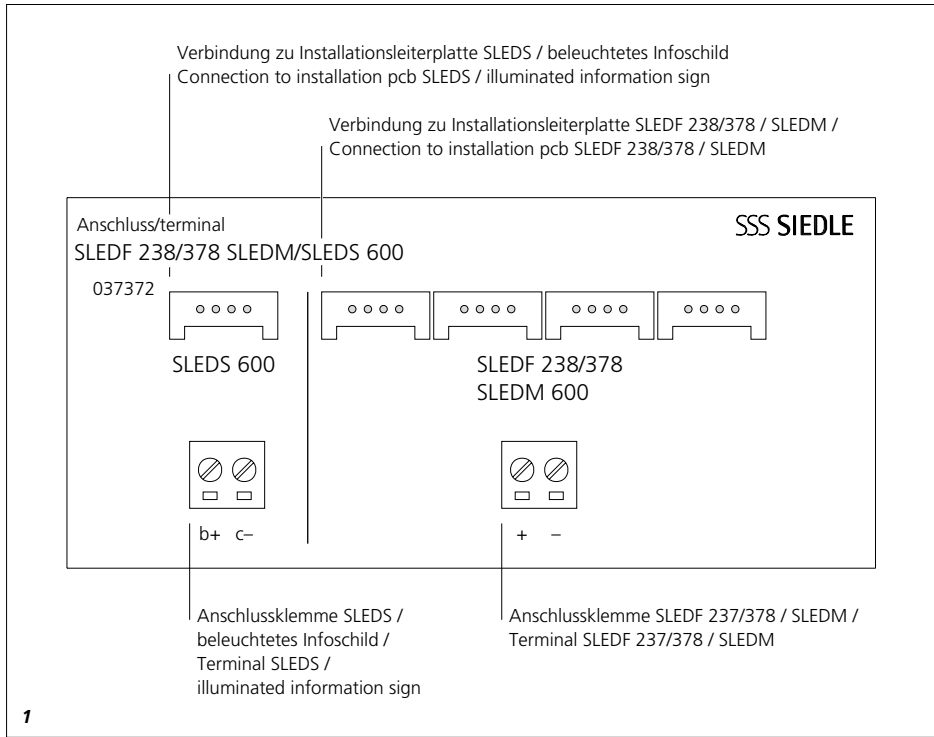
Verbindung zu Installationsleiterplatte SLEDS / beleuchtetes Infoschild
Connection to installation pcb SLEDS / illuminated information sign

Verbindung zu Installationsleiterplatte SLEDF 238/378 / SLEDM /
Connection to installation pcb SLEDF 238/378 / SLEDM

Anschluss/terminal
SLEDF 238/378 SLEDM/SLEDS 600

SSS SIEDLE

037372

SLEDS 600

SLEDF 238/378
SLEDM 600

b+ c–

+ –

Anschlussklemme SLEDS /
beleuchtetes Infoschild /
Terminal SLEDS /
illuminated information sign

Anschlussklemme SLEDF 237/378 / SLEDM /
Terminal SLEDF 237/378 / SLEDM

1